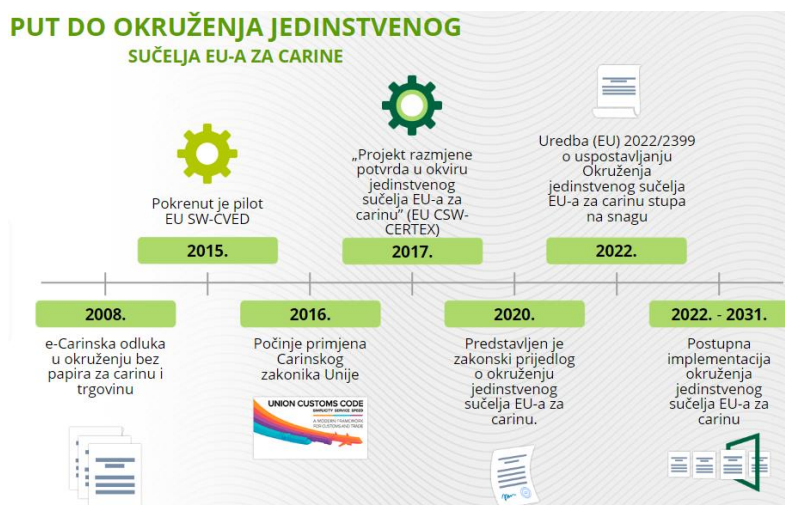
PUT DO OKRUŽENJA JEDINSTVENOG
SUČELJA EU-A ZA CARINE

Pokrenut je pilot EU SW-CVED

2015.

„Projekt razmjene potvrda u okviru jedinstvenog sučelja EU-a za carinu" (EU CSW-CERTEX)

2017.

Uredba (EU) 2022/2399 o uspostavljanju Okruženja jedinstvenog sučelja EU-a za carinu stupa na snagu

2022.

2008.

e-Carinska odluka u okruženju bez papira za carinu i trgovinu

2016.

Počinje primjena Carinskog zakonika Unije

UNION CUSTOMS CODE
SIMPLICITY SERVICE SPEED
A MODERN FRAMEWORK FOR CUSTOMS AND TRADE

2020.

Predstavljen je zakonski prijedlog o okruženju jedinstvenog sučelja EU-a za carinu.

2022. - 2031.

Postupna implementacija okruženja jedinstvenog sučelja EU-a za carinu